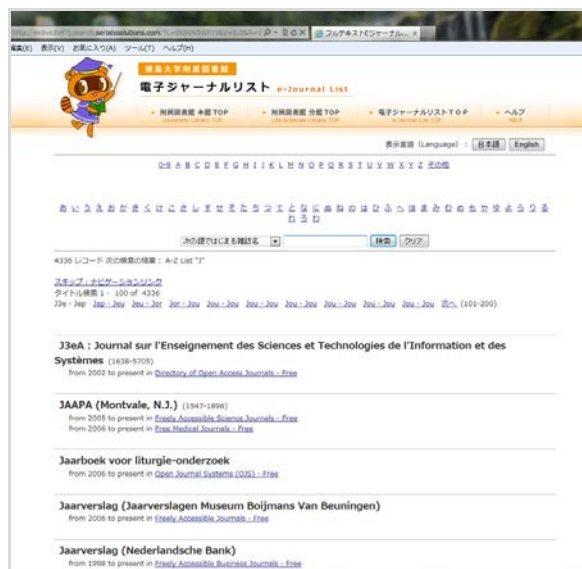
http://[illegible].serialssolutions.com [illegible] フルテキストEジャーナル... ×

編集(E) 表示(V) お気に入り(A) ツール(T) ヘルプ(H)

徳島大学附属図書館

電子ジャーナルリスト e-Journal List

附属図書館 本館TOP University Library TOP

附属図書館 分館TOP Life Sciences Library TOP

電子ジャーナルリストTOP e-Journal List TOP

ヘルプ HELP

表示言語 (Language) : 日本語 English

0-9 A B C D E F G H I J K L M N O P Q R S T U V W X Y Z その他

あ い う え お か き く け こ さ し す せ そ た ち つ て と な に ぬ ね の は ひ ふ へ ほ ま み む め も や ゆ よ ら り る れ ろ わ

次の語ではじまる雑誌名 検索 クリア

4336 レコード 次の検索の結果: A-Z List "J"

スキップ・ナビゲーションリンク

タイトル検索 1 - 100 of 4336

J3e - Jap Jap - Jeu Jeu - Jor Jor - Jou Jou - Jou Jou - Jou Jou - Jou Jou - Jou Jou - Jou Jou - Jou 次へ (101-200)

J3eA : Journal sur l'Enseignement des Sciences et Technologies de l'Information et des Systèmes (1638-5705)

from 2002 to present in Directory of Open Access Journals - Free

JAAPA (Montvale, N.J.) (1547-1896)

from 2005 to present in Freely Accessible Science Journals - Free

from 2006 to present in Free Medical Journals - Free

Jaarboek voor liturgie-onderzoek

from 2006 to present in Open Journal Systems (OJS) - Free

Jaarverslag (Jaarverslagen Museum Boijmans Van Beuningen)

from 2006 to present in Freely Accessible Journals - Free

Jaarverslag (Nederlandsche Bank)

from 1998 to present in Freely Accessible Business Journals - Free